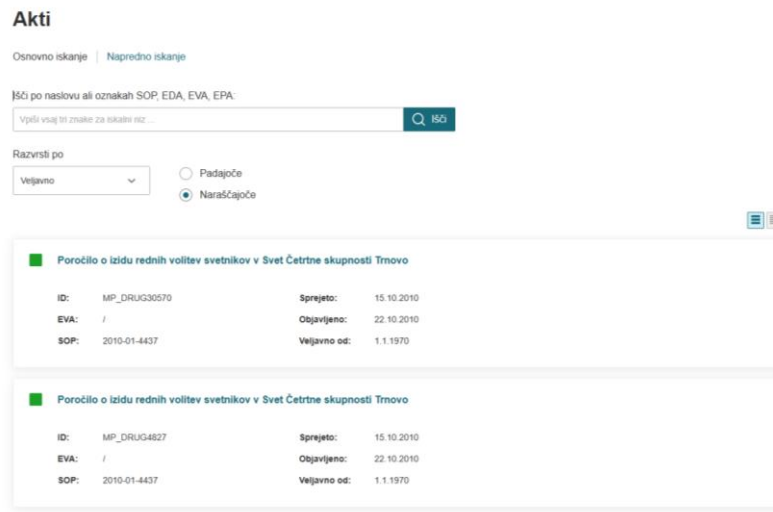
Akti

Osnovno iskanje | Napredno iskanje

Išči po naslovu ali oznakah SOP, EDA, EVA, EPA:

Vpiši vsaj tri znake za iskalni niz...

Išči

Razvrsti po

Veljavno

Padajoče

Naraščajoče

Poročilo o izidu rednih volitev svetnikov v Svet Četrtne skupnosti Trnovo

ID: MP_DRUG30570
EVA: /
SOP: 2010-01-4437
Sprejeto: 15.10.2010
Objavljeno: 22.10.2010
Veljavno od: 1.1.1970

Poročilo o izidu rednih volitev svetnikov v Svet Četrtne skupnosti Trnovo

ID: MP_DRUG4827
EVA: /
SOP: 2010-01-4437
Sprejeto: 15.10.2010
Objavljeno: 22.10.2010
Veljavno od: 1.1.1970